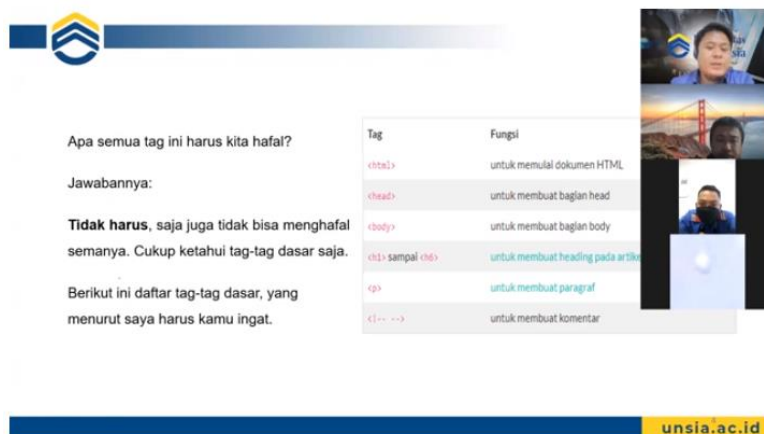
Apa semua tag ini harus kita hafal?

Jawabannya:

**Tidak harus**, saja juga tidak bisa menghafal semanya. Cukup ketahui tag-tag dasar saja.

Berikut ini daftar tag-tag dasar, yang menurut saya harus kamu ingat.

| Tag | Fungsi |
|---|---|
| `<html>` | untuk memulai dokumen HTML |
| `<head>` | untuk membuat bagian head |
| `<body>` | untuk membuat bagian body |
| `<h1>` sampai `<h6>` | untuk membuat heading pada artike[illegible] |
| `<p>` | untuk membuat paragraf |
| `<!-- -->` | untuk membuat komentar |

unsia.ac.id